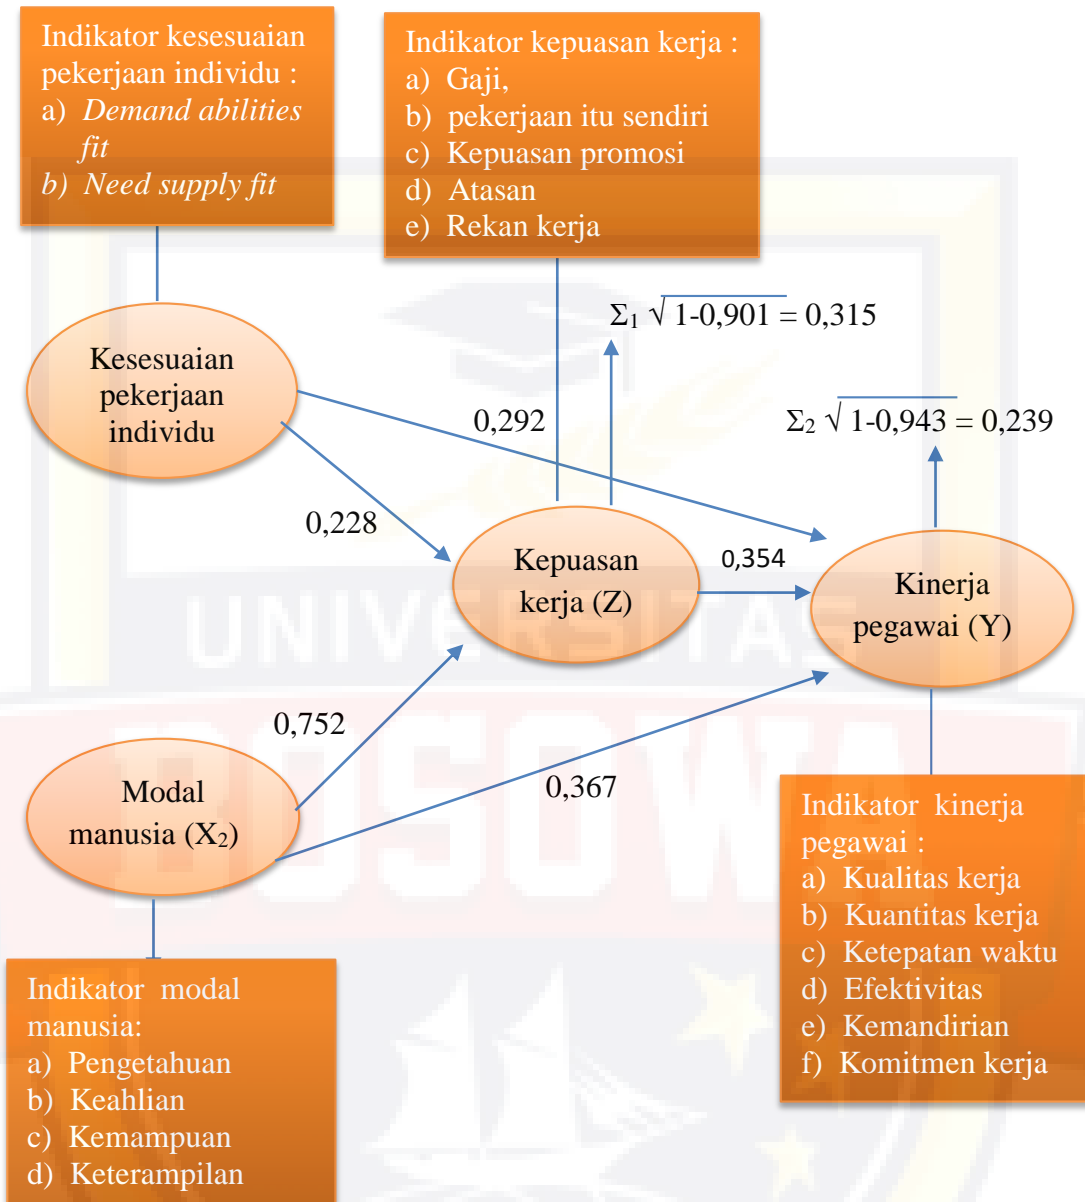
Indikator kesesuaian pekerjaan individu :
a) *Demand abilities fit*
b) *Need supply fit*

Indikator kepuasan kerja :
a) Gaji,
b) pekerjaan itu sendiri
c) Kepuasan promosi
d) Atasan
e) Rekan kerja

$\Sigma_1 \sqrt{1-0,901} = 0,315$

Kesesuaian pekerjaan individu

0,292

$\Sigma_2 \sqrt{1-0,943} = 0,239$

0,228

Kepuasan kerja (Z)

0,354

Kinerja pegawai (Y)

0,752

Modal manusia ($X_2$)

0,367

Indikator kinerja pegawai :
a) Kualitas kerja
b) Kuantitas kerja
c) Ketepatan waktu
d) Efektivitas
e) Kemandirian
f) Komitmen kerja

Indikator modal manusia:
a) Pengetahuan
b) Keahlian
c) Kemampuan
d) Keterampilan

UNIVERSITAS BOSOWA